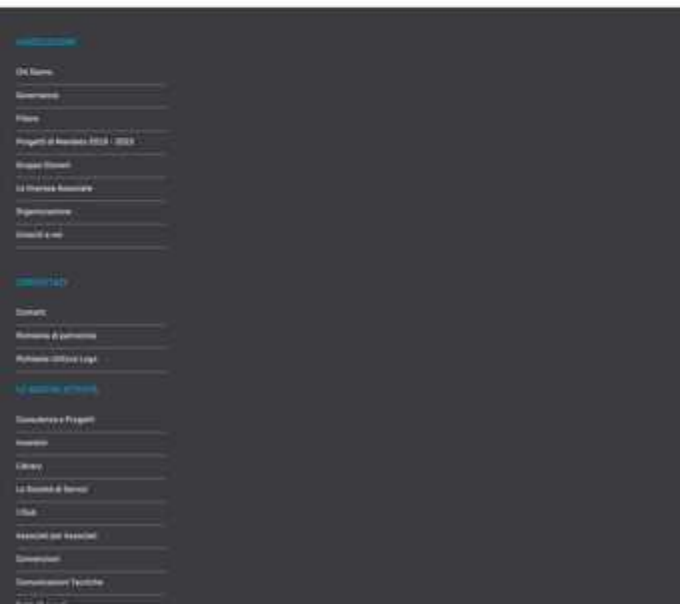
ASSOCIAZIONE

Chi Siamo

Governance

Filiere

Progetti di Mandato 2019 - 2023

Gruppo Giovani

La Impresa Associate

Organizzazione

Unisciti a noi

CONTATTI

Contatti

Richiesta di patrocinio

Richiesta Utilizzo Logo

LE NOSTRE ATTIVITÀ

Consulenza e Progetti

Incontri

Library

La Società di Servizi

I Club

Associati per Associati

Convenzioni

Comunicazioni Tecniche

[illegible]